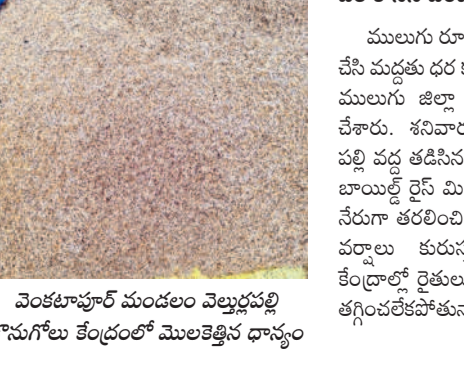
వెంకటాపూర్ మండలం వెల్తుర్లపల్లి
కొనుగోలు కేంద్రంలో మొలకెత్తిన ధాన్యం

ములుగు రూ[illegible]
చేసి మద్దతు ధర క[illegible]
ములుగు జిల్లా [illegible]
చేశారు. శనివార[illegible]
పల్లి వద్ద తడిసిన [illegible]
బాయిల్డ్ రైస్ మి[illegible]
నేరుగా తరలించి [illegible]
వర్షాలు కురుస్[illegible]
కేంద్రాల్లో రైతుల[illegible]
తగ్గించలేకపోతున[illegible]